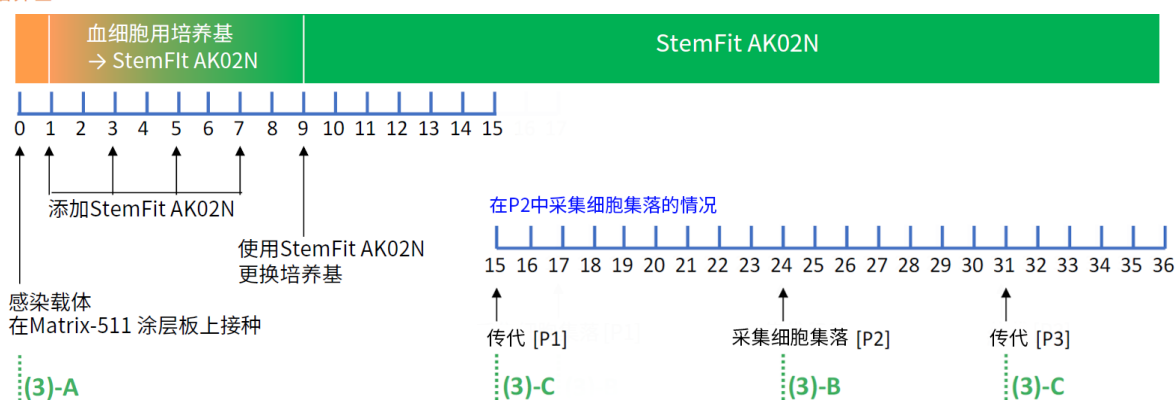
血细胞用培养基
→ StemFIt AK02N

StemFit AK02N

0 1 2 3 4 5 6 7 8 9 10 11 12 13 14 15 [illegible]

添加StemFit AK02N

使用StemFit AK02N
更换培养基

感染载体
在Matrix-511 涂层板上接种

(3)-A

在P2中采集细胞集落的情况

15 16 17 18 19 20 21 22 23 24 25 26 27 28 29 30 31 32 33 34 35 36

传代 [P1]

采集细胞集落 [P2]

传代 [P3]

(3)-C

(3)-B

(3)-C